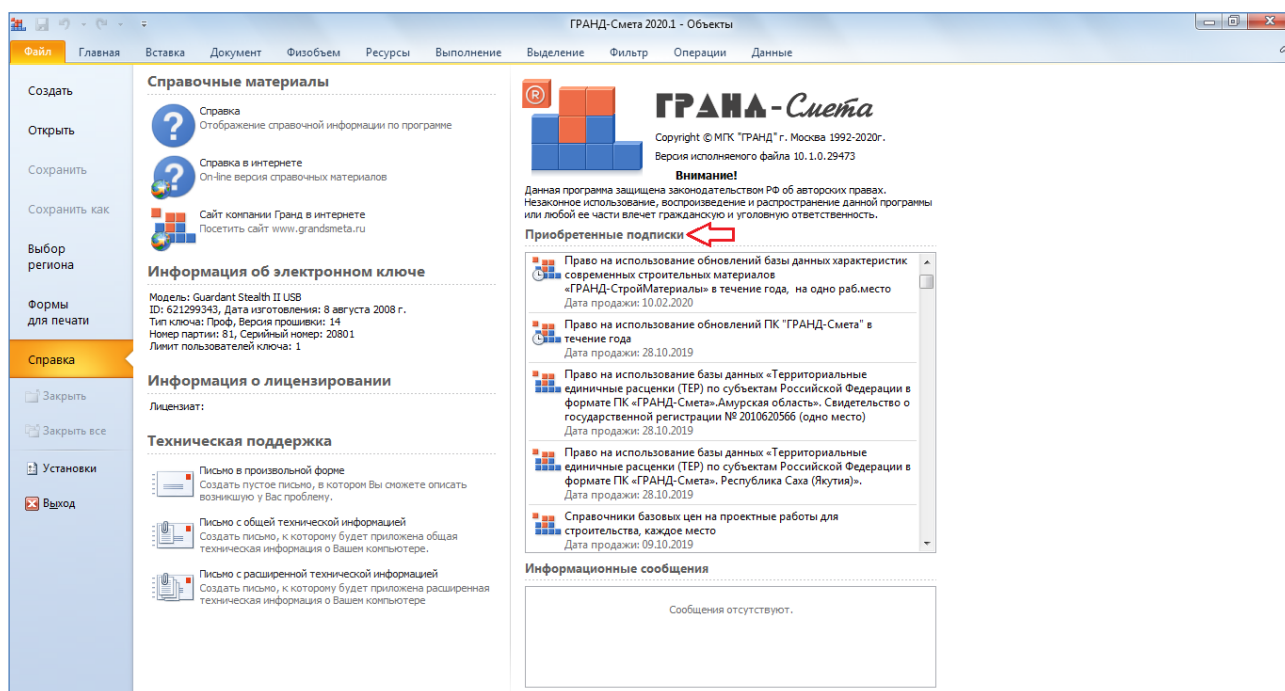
ГРАНД-Смета 2020.1 - Объекты

Файл | Главная | Вставка | Документ | Физобъем | Ресурсы | Выполнение | Выделение | Фильтр | Операции | Данные

Создать
Открыть
Сохранить
Сохранить как
Выбор региона
Формы для печати
Справка
Закрыть
Закрыть все
Установки
Выход

Справочные материалы

Справка
Отображение справочной информации по программе

Справка в интернете
On-line версия справочных материалов

Сайт компании Гранд в интернете
Посетить сайт www.grandsmeta.ru

Информация об электронном ключе

Модель: Guardant Stealth II USB
ID: 621299343, Дата изготовления: 8 августа 2008 г.
Тип ключа: Проф, Версия прошивки: 14
Номер партии: 81, Серийный номер: 20801
Лимит пользователей ключа: 1

Информация о лицензировании

Лицензиат:

Техническая поддержка

Письмо в произвольной форме
Создать пустое письмо, в котором Вы сможете описать возникшую у Вас проблему.

Письмо с общей технической информацией
Создать письмо, к которому будет приложена общая техническая информация о Вашем компьютере.

Письмо с расширенной технической информацией
Создать письмо, к которому будет приложена расширенная техническая информация о Вашем компьютере

ГРАНД-Смета

Copyright © МГК "ГРАНД" г. Москва 1992-2020г.
Версия исполняемого файла 10.1.0.29473

Внимание!
Данная программа защищена законодательством РФ об авторских правах. Незаконное использование, воспроизведение и распространение данной программы или любой ее части влечет гражданскую и уголовную ответственность.

Приобретенные подписки

Право на использование обновлений базы данных характеристик современных строительных материалов «ГРАНД-СтройМатериалы» в течение года, на одно раб.место
Дата продажи: 10.02.2020

Право на использование обновлений ПК "ГРАНД-Смета" в течение года
Дата продажи: 28.10.2019

Право на использование базы данных «Территориальные единичные расценки (ТЕР) по субъектам Российской Федерации в формате ПК «ГРАНД-Смета».Амурская область». Свидетельство о государственной регистрации № 2010620566 (одно место)
Дата продажи: 28.10.2019

Право на использование базы данных «Территориальные единичные расценки (ТЕР) по субъектам Российской Федерации в формате ПК «ГРАНД-Смета». Республика Саха (Якутия)».
Дата продажи: 28.10.2019

Справочники базовых цен на проектные работы для строительства, каждое место
Дата продажи: 09.10.2019

Информационные сообщения

Сообщения отсутствуют.